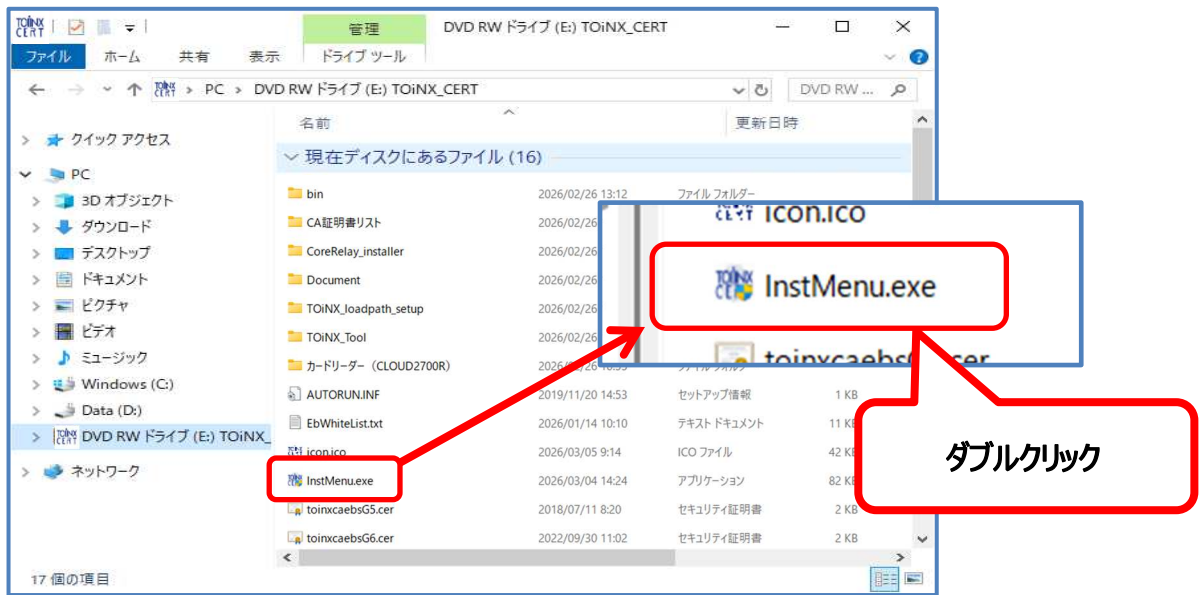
管理 DVD RW ドライブ (E:) TOiNX_CERT

ファイル ホーム 共有 表示 ドライブ ツール

PC > DVD RW ドライブ (E:) TOiNX_CERT

DVD RW ...

クイック アクセス
PC
3D オブジェクト
ダウンロード
デスクトップ
ドキュメント
ピクチャ
ビデオ
ミュージック
Windows (C:)
Data (D:)
DVD RW ドライブ (E:) TOiNX_
ネットワーク

名前 更新日時

現在ディスクにあるファイル (16)

| 名前 | 更新日時 | 種類 | サイズ |
|---|---|---|---|
| bin | 2026/02/26 13:12 | ファイル フォルダー | |
| CA証明書リスト | 2026/02/26 | | |
| CoreRelay_installer | 2026/02/26 | | |
| Document | 2026/02/26 | | |
| TOiNX_loadpath_setup | 2026/02/26 | | |
| TOiNX_Tool | 2026/02/26 | | |
| カードリーダー（CLOUD2700R） | 2026/02/26 | | |
| AUTORUN.INF | 2019/11/20 14:53 | セットアップ情報 | 1 KB |
| EbWhiteList.txt | 2026/01/14 10:10 | テキスト ドキュメント | 11 KB |
| icon.ico | 2026/03/05 9:14 | ICO ファイル | 42 KB |
| InstMenu.exe | 2026/03/04 14:24 | アプリケーション | 82 KB |
| toinxcaebsG5.cer | 2018/07/11 8:20 | セキュリティ証明書 | 2 KB |
| toinxcaebsG6.cer | 2022/09/30 11:02 | セキュリティ証明書 | 2 KB |

icon.ico
InstMenu.exe
toinxcaebs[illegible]cer

ダブルクリック

17 個の項目